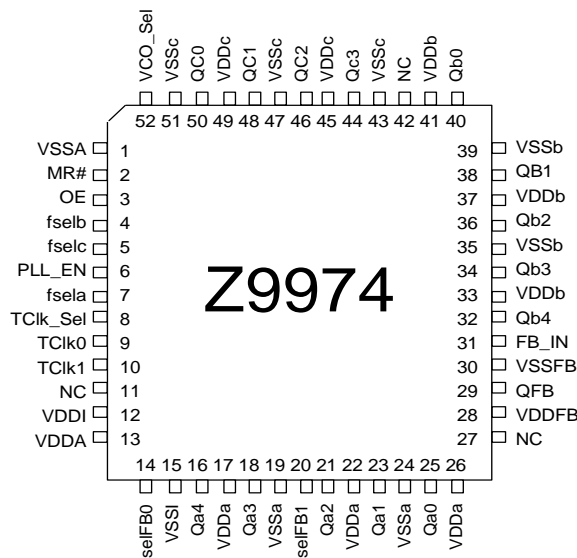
VCO_Sel VSSc QC0 VDDc QC1 VSSc QC2 VDDc Qc3 VSSc NC VDDb Qb0

52 51 50 49 48 47 46 45 44 43 42 41 40

VSSA 1
MR# 2
OE 3
fselb 4
fselc 5
PLL_EN 6
fsela 7
TClk_Sel 8
TClk0 9
TClk1 10
NC 11
VDDI 12
VDDA 13

39 VSSb
38 QB1
37 VDDb
36 Qb2
35 VSSb
34 Qb3
33 VDDb
32 Qb4
31 FB_IN
30 VSSFB
29 QFB
28 VDDFB
27 NC

Z9974

14 15 16 17 18 19 20 21 22 23 24 25 26

selFB0 VSSI Qa4 VDDa Qa3 VSSa selFB1 Qa2 VDDa Qa1 VSSa Qa0 VDDa